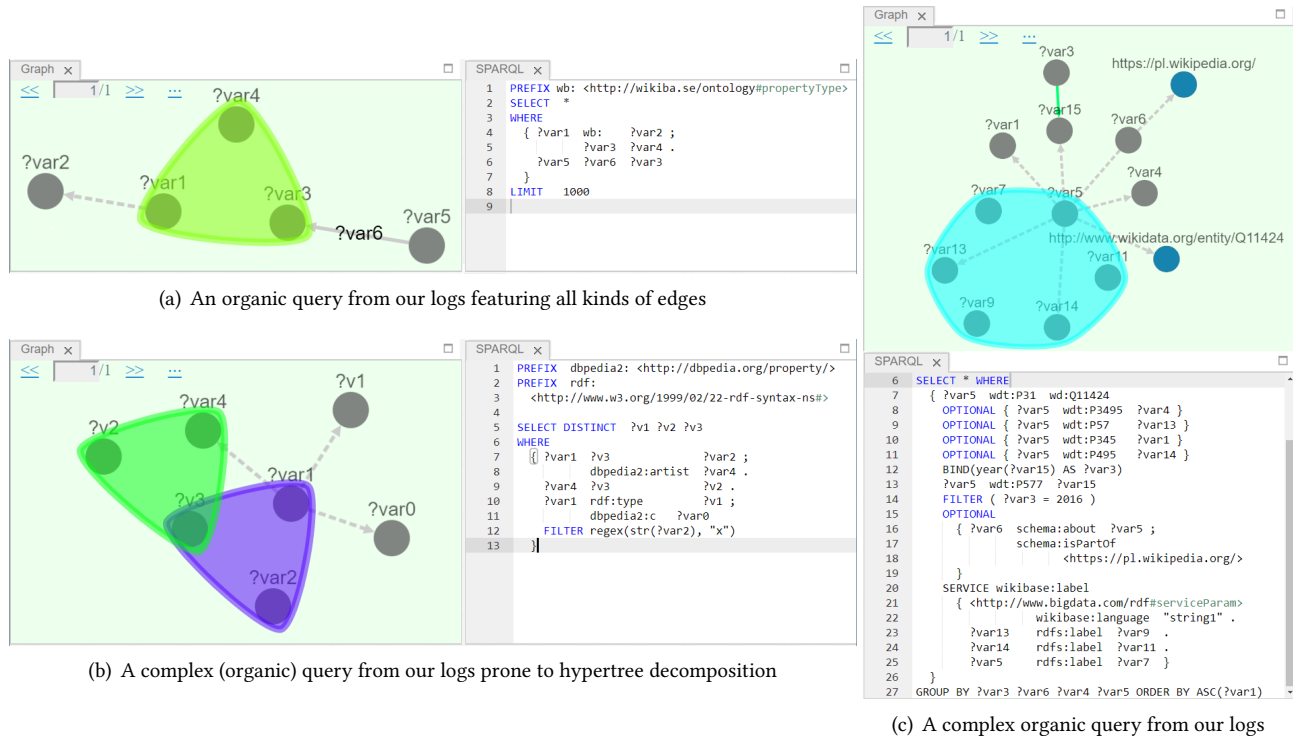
Graph ×
<< 1/1 >> ...
?var4
?var2
?var1
?var3
?var5
?var6

SPARQL ×
1 PREFIX wb: <http://wikiba.se/ontology#propertyType>
2 SELECT *
3 WHERE
4 { ?var1 wb: ?var2 ;
5 ?var3 ?var4 .
6 ?var5 ?var6 ?var3
7 }
8 LIMIT 1000
9

(a) An organic query from our logs featuring all kinds of edges

Graph ×
<< 1/1 >> ...
?v1
?v2
?var4
?var1
?v3
?var0
?var2

SPARQL ×
1 PREFIX dbpedia2: <http://dbpedia.org/property/>
2 PREFIX rdf:
3 <http://www.w3.org/1999/02/22-rdf-syntax-ns#>
4
5 SELECT DISTINCT ?v1 ?v2 ?v3
6 WHERE
7 { ?var1 ?v3 ?var2 ;
8 dbpedia2:artist ?var4 .
9 ?var4 ?v3 ?v2 .
10 ?var1 rdf:type ?v1 ;
11 dbpedia2:c ?var0
12 FILTER regex(str(?var2), "x")
13 }

(b) A complex (organic) query from our logs prone to hypertree decomposition

Graph ×
<< 1/1 >> ...
?var3
https://pl.wikipedia.org/
?var15
?var1
?var6
?var4
?var7
?var5
?var13
http://www.wikidata.org/entity/Q11424
?var11
?var9
?var14

SPARQL ×
6 SELECT * WHERE
7 { ?var5 wdt:P31 wd:Q11424
8 OPTIONAL { ?var5 wdt:P3495 ?var4 }
9 OPTIONAL { ?var5 wdt:P57 ?var13 }
10 OPTIONAL { ?var5 wdt:P345 ?var1 }
11 OPTIONAL { ?var5 wdt:P495 ?var14 }
12 BIND(year(?var15) AS ?var3)
13 ?var5 wdt:P577 ?var15
14 FILTER ( ?var3 = 2016 )
15 OPTIONAL
16 { ?var6 schema:about ?var5 ;
17 schema:isPartOf
18 <https://pl.wikipedia.org/>
19 }
20 SERVICE wikibase:label
21 { <http://www.bigdata.com/rdf#serviceParam>
22 wikibase:language "string1" .
23 ?var13 rdfs:label ?var9 .
24 ?var14 rdfs:label ?var11 .
25 ?var5 rdfs:label ?var7 }
26 }
27 GROUP BY ?var3 ?var6 ?var4 ?var5 ORDER BY ASC(?var1)

(c) A complex organic query from our logs